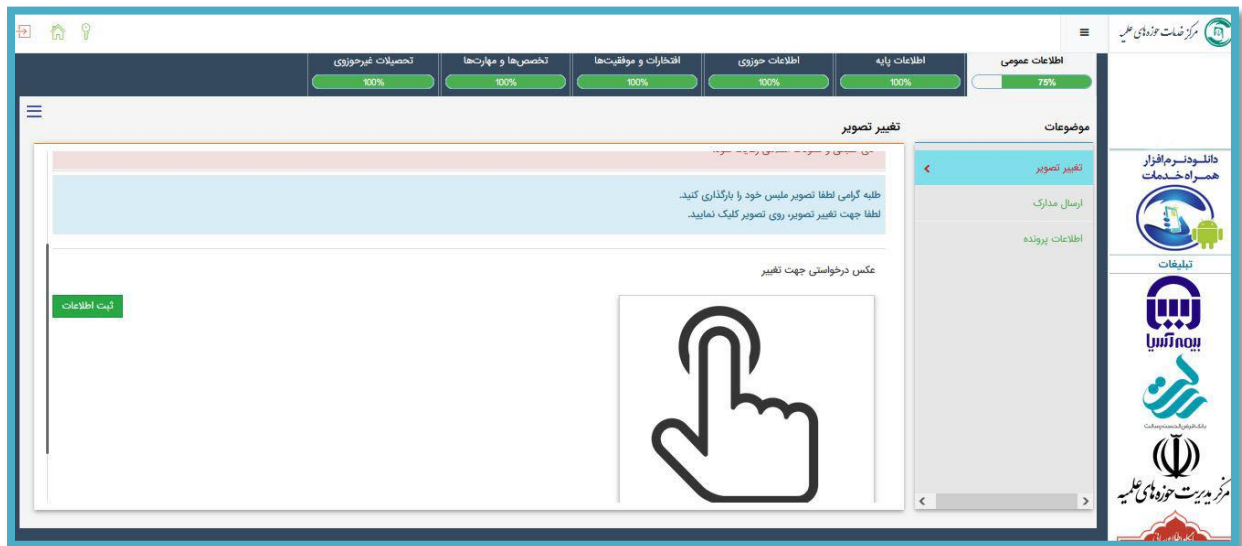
مرکز خدمات حوزه‌های علمیه

اطلاعات عمومی
75%
اطلاعات پایه
100%
اطلاعات حوزوی
100%
افتخارات و موفقیت‌ها
100%
تخصص‌ها و مهارت‌ها
100%
تحصیلات غیرحوزوی
100%

موضوعات
تغییر تصویر
ارسال مدارک
اطلاعات پرونده

تغییر تصویر

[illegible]

طلبه گرامی لطفا تصویر ملبس خود را بارگذاری کنید.
لطفا جهت تغییر تصویر، روی تصویر کلیک نمایید.

عکس درخواستی جهت تغییر

ثبت اطلاعات

دانلود نرم افزار همراه خدمات
تبلیغات
بیمه آسیا
بانک قرض الحسنه رسالت
مرکز مدیریت حوزه‌های علمیه